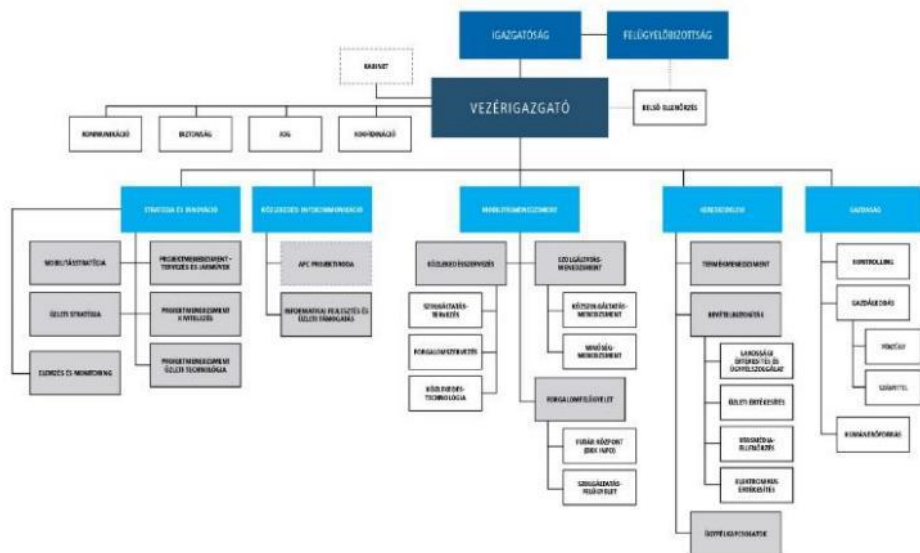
IGAZGATÓSÁG

FELÜGYELŐBIZOTTSÁG

KABINET

VEZÉRIGAZGATÓ

BELSŐ ELLENŐRZÉS

KOMMUNIKÁCIÓ

BIZTONSÁG

JOG

KOORDINÁCIÓ

STRATÉGIA ÉS INNOVÁCIÓ

MOBILITÁSSTRATÉGIA

ÜZLETI STRATÉGIA

ELEMZÉS ÉS MONITORING

PROJEKTMENEDZSMENT - TERVEZÉS ÉS JÁRMŰVEK

PROJEKTMENEDZSMENT KIVITELEZÉS

PROJEKTMENEDZSMENT ÜZLETI TECHNOLÓGIA

KÖZLEKEDÉS INTERMODALITÁS

APC PROJEKTIRODA

INFORMATIKAI FEJLESZTÉS ÉS ÜZLETI TÁMOGATÁS

MOBILITÁSMENEDZSMENT

KÖZLEKEDÉSSZERVEZÉS

SZOLGÁLTATÁSTERVEZÉS

FORGALOMSZERVEZÉS

KÖZLEKEDÉSTECHNOLÓGIA

SZOLGÁLTATÁSMENEDZSMENT

KÖZSZOLGÁLTATÁSMENEDZSMENT

MINŐSÉGMENEDZSMENT

FORGALOMFELÜGYELET

FUVAR KÖZPONT (BKK INFO)

SZOLGÁLTATÁSFELÜGYELET

KERESKEDELEM

TERMÉKMENEDZSMENT

ÉRTÉKESÍTÉS

LAKOSSÁGI ÉRTÉKESÍTÉS ÉS ÜGYFÉLSZOLGÁLAT

ÜZLETI ÉRTÉKESÍTÉS

MULTIMÉDIA-ELLENŐRZÉS

ELEKTRONIKUS ÉRTÉKESÍTÉS

ÜGYFÉLKAPCSOLATOK

GAZDASÁG

KONTROLLING

GAZDÁLKODÁS

PÉNZÜGY

SZÁMVITEL

HUMÁNERŐFORRÁS